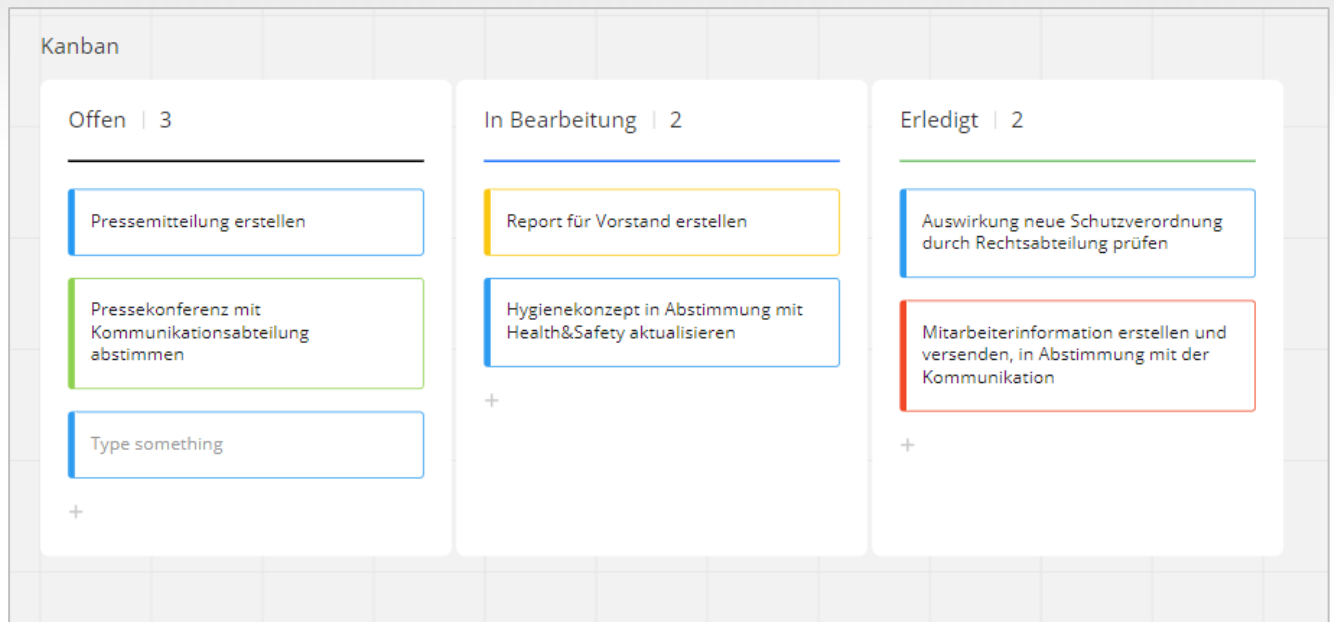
Kanban

Offen | 3

Pressemitteilung erstellen

Pressekonferenz mit Kommunikationsabteilung abstimmen

Type something

+

In Bearbeitung | 2

Report für Vorstand erstellen

Hygienekonzept in Abstimmung mit Health&Safety aktualisieren

+

Erledigt | 2

Auswirkung neue Schutzverordnung durch Rechtsabteilung prüfen

Mitarbeiterinformation erstellen und versenden, in Abstimmung mit der Kommunikation

+